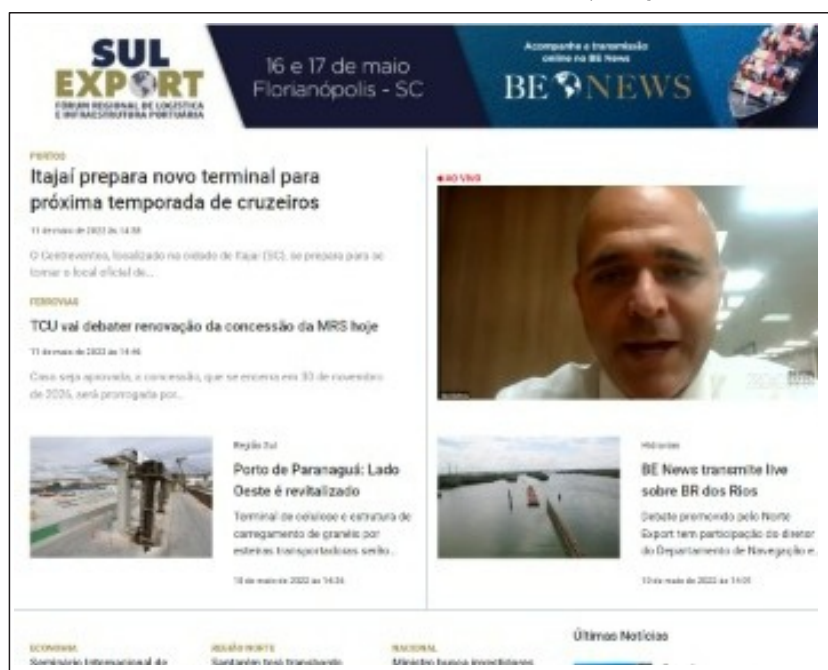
SUL EXPORT
FÓRUM REGIONAL DE LOGÍSTICA E INFRAESTRUTURA PORTUÁRIA

16 e 17 de maio
Florianópolis - SC

Acompanhe a transmissão online na BE News
BE NEWS

PORTOS
Itajaí prepara novo terminal para próxima temporada de cruzeiros
11 de maio de 2022 às 14:58
O Centreventos, localizado na cidade de Itajaí (SC), se prepara para se tornar o local oficial de...

FERROVIAS
TCU vai debater renovação da concessão da MRS hoje
11 de maio de 2022 às 14:46
Caso seja aprovada, a concessão, que se encerra em 30 de novembro de 2026, será prorrogada por...

AO VIVO

Região Sul
Porto de Paranaguá: Lado Oeste é revitalizado
Terminal de celulose e estrutura de carregamento de granéis por esteiras transportadoras serão...
10 de maio de 2022 às 14:34

Hidrovias
BE News transmite live sobre BR dos Rios
Debate promovido pelo Norte Export tem participação do diretor do Departamento de Navegação e...
10 de maio de 2022 às 11:05

ECONOMIA
Seminário Internacional de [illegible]

REGIÃO NORTE
Santarém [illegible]

NACIONAL
Ministro busca investidores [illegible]

Últimas Notícias